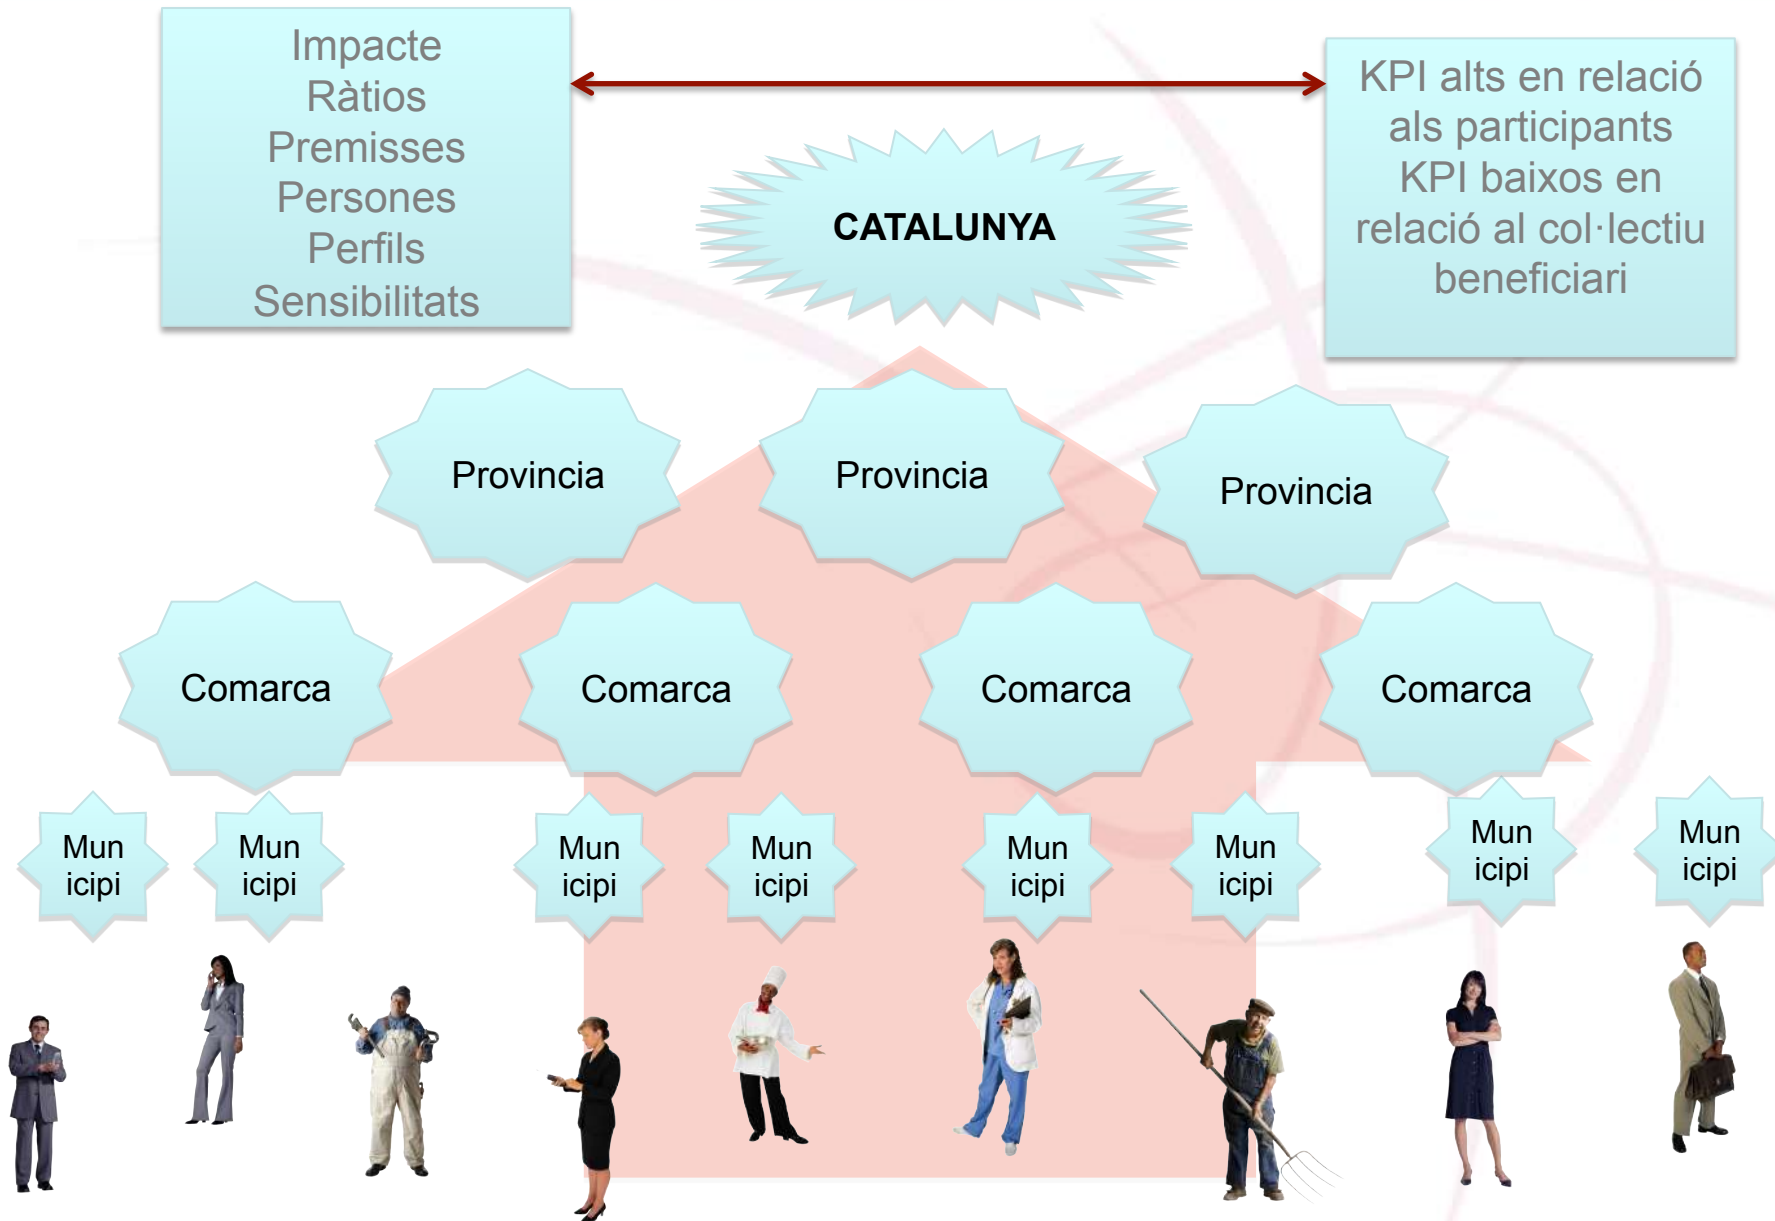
Impacte
Ràtios
Premisses
Persones
Perfils
Sensibilitats

KPI alts en relació als participants
KPI baixos en relació al col·lectiu beneficiari

CATALUNYA

Provincia

Provincia

Provincia

Comarca

Comarca

Comarca

Comarca

Mun icipi

Mun icipi

Mun icipi

Mun icipi

Mun icipi

Mun icipi

Mun icipi

Mun icipi